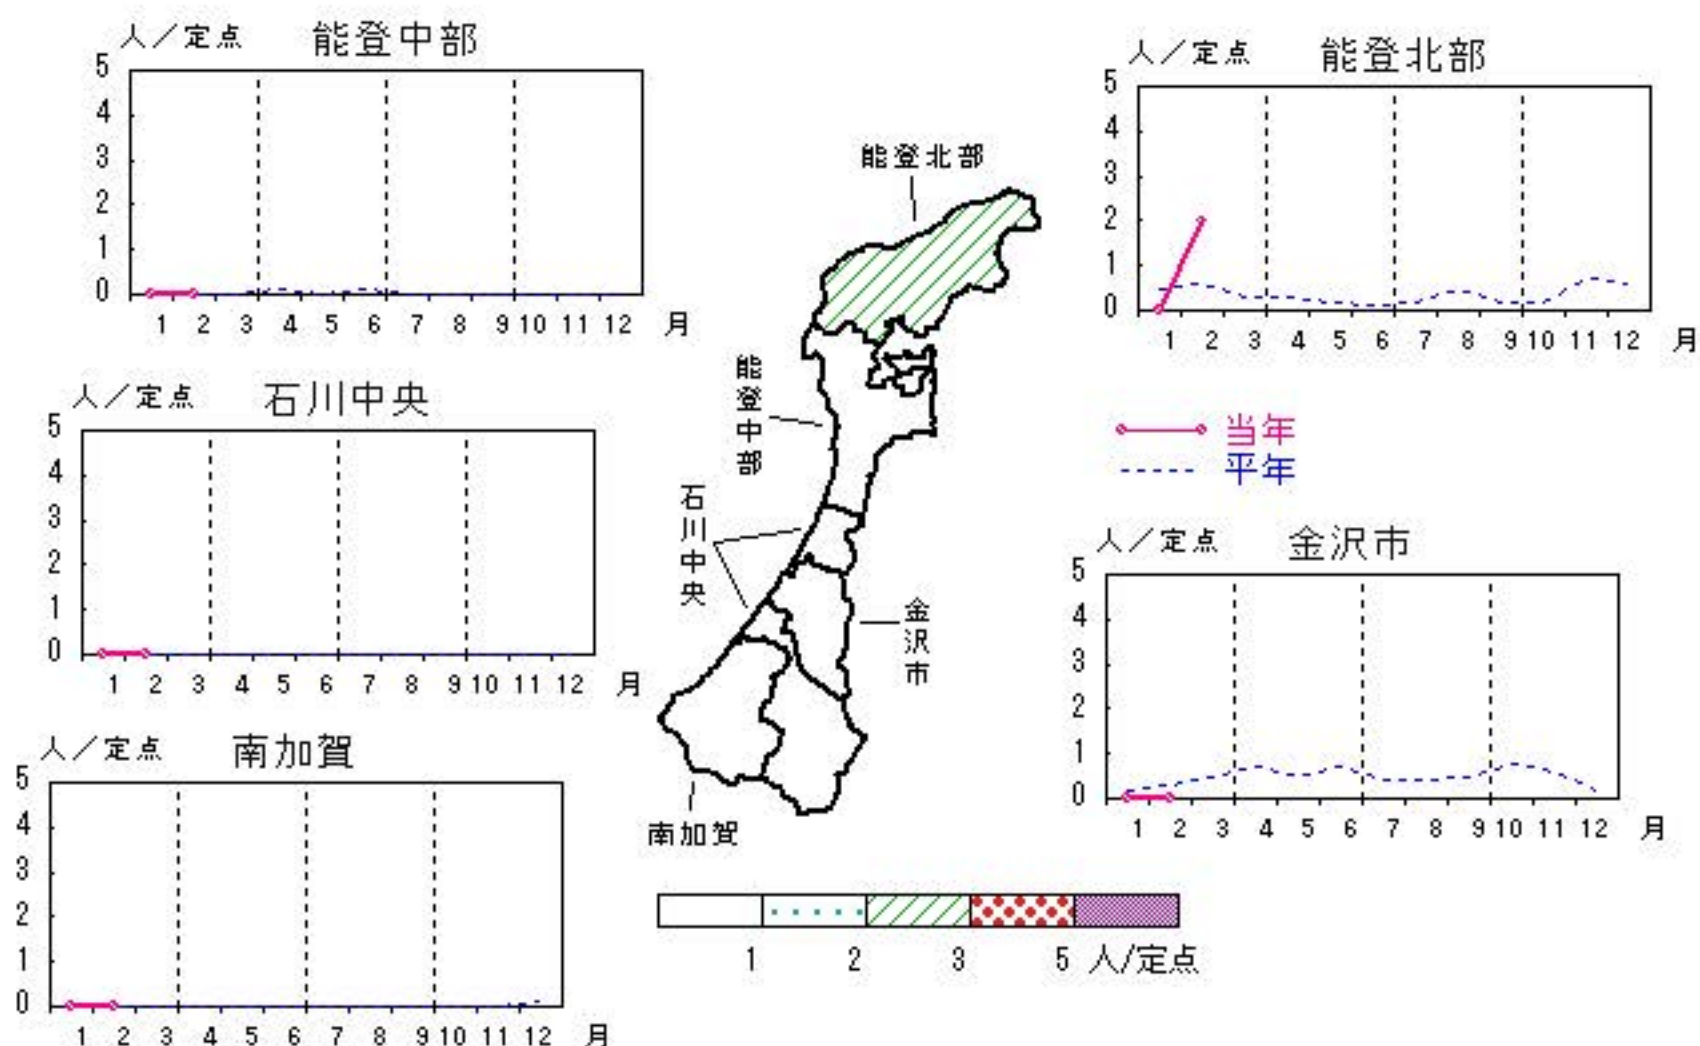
人／定点 能登中部
5
4
3
2
1
0
1 2 3 4 5 6 7 8 9 10 11 12 月

人／定点 能登北部
5
4
3
2
1
0
1 2 3 4 5 6 7 8 9 10 11 12 月

能登北部

能登中部

石川中央

金沢市

南加賀

当年
平年

人／定点 石川中央
5
4
3
2
1
0
1 2 3 4 5 6 7 8 9 10 11 12 月

人／定点 金沢市
5
4
3
2
1
0
1 2 3 4 5 6 7 8 9 10 11 12 月

人／定点 南加賀
5
4
3
2
1
0
1 2 3 4 5 6 7 8 9 10 11 12 月

1 2 3 5 人/定点